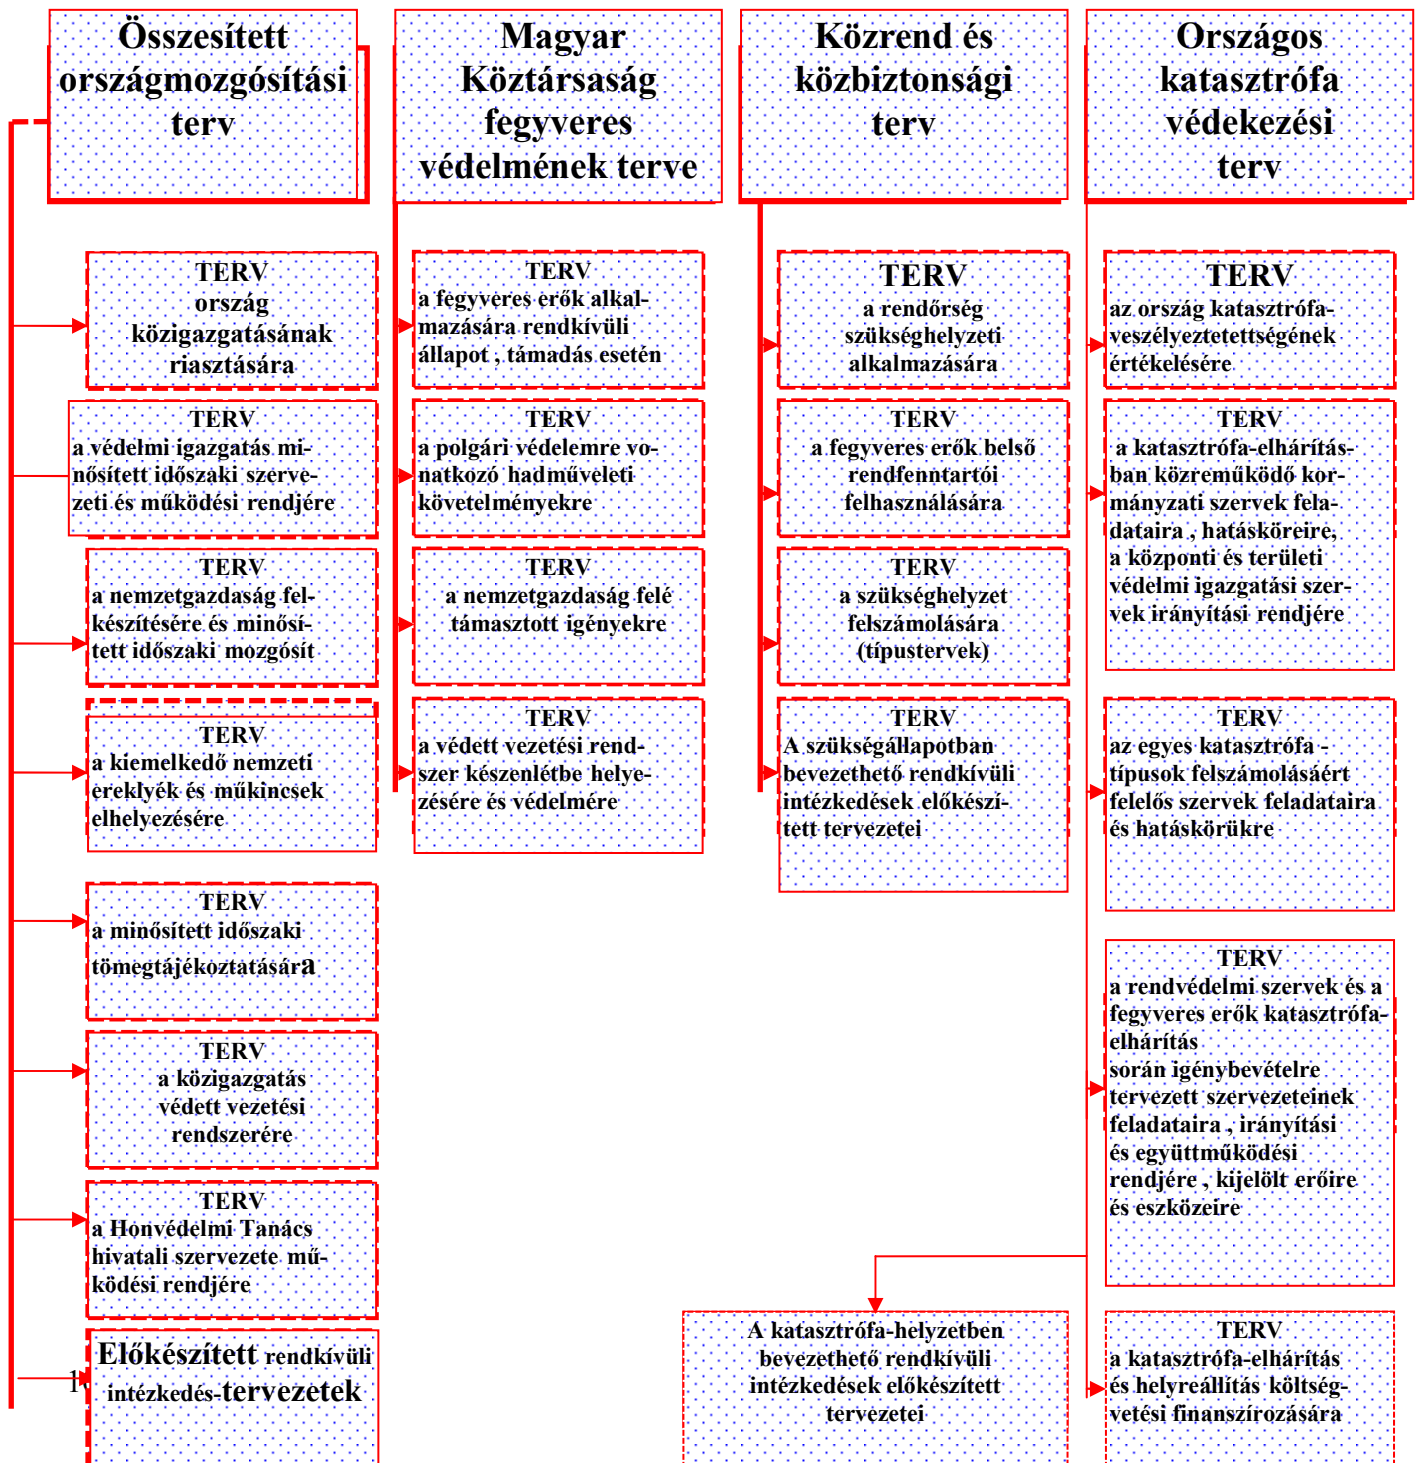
Összesített országmozgósítási terv

Magyar Köztársaság fegyveres védelmének terve

Közrend és közbiztonsági terv

Országos katasztrófa védekezési terv

TERV ország közigazgatásának riasztására

TERV a védelmi igazgatás minősített időszaki szervezeti és működési rendjére

TERV a nemzetgazdaság felkészítésére és minősített időszaki mozgósít

TERV a kiemelkedő nemzeti ereklyék és műkincsek elhelyezésére

TERV a minősített időszaki tömegtájékoztatására

TERV a közigazgatás védett vezetési rendszerére

TERV a Honvédelmi Tanács hivatali szervezete működési rendjére

Előkészített rendkívüli intézkedés-tervezetek

TERV a fegyveres erők alkalmazására rendkívüli állapot , támadás esetén

TERV a polgári védelemre vonatkozó hadműveleti követelményekre

TERV a nemzetgazdaság felé támasztott igényekre

TERV a védett vezetési rendszer készenlétbe helyezésére és védelmére

TERV a rendőrség szükséghelyzeti alkalmazására

TERV a fegyveres erők belső rendfenntartói felhasználására

TERV a szükséghelyzet felszámolására (típustervek)

TERV A szükségállapotban bevezethető rendkívüli intézkedések előkészített tervezetei

A katasztrófa-helyzetben bevezethető rendkívüli intézkedések előkészített tervezetei

TERV az ország katasztrófa-veszélyeztetettségének értékelésére

TERV a katasztrófa-elhárításban közreműködő kormányzati szervek feladataira , hatásköreire, a központi és területi védelmi igazgatási szervek irányítási rendjére

TERV az egyes katasztrófa - típusok felszámolásáért felelős szervek feladataira és hatáskörükre

TERV a rendvédelmi szervek és a fegyveres erők katasztrófa-elhárítás során igénybevételre tervezett szervezeteinek feladataira , irányítási és együttműködési rendjére , kijelölt erőire és eszközeire

TERV a katasztrófa-elhárítás és helyreállítás költségvetési finanszírozására